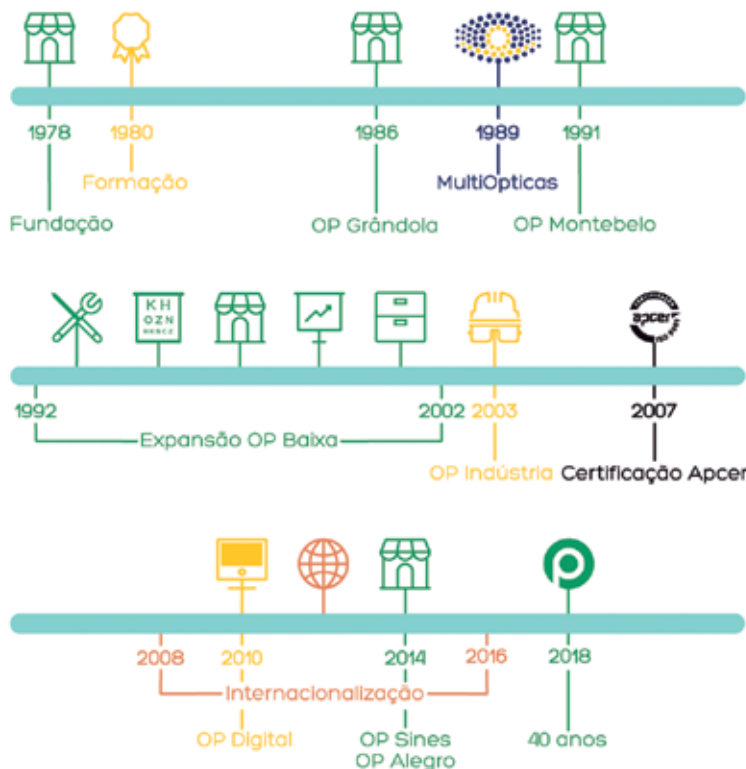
1978
Fundação

1980
Formação

1986
OP Grândola

1989
MultiOpticas

1991
OP Montebelo

KH
OZN

1992
2002
Expansão OP Baixa

2003
OP Indústria

apcer
2007
Certificação Apcer

2008
2010
2014
2016
Internacionalização
OP Digital
OP Sines
OP Alegro

2018
40 anos